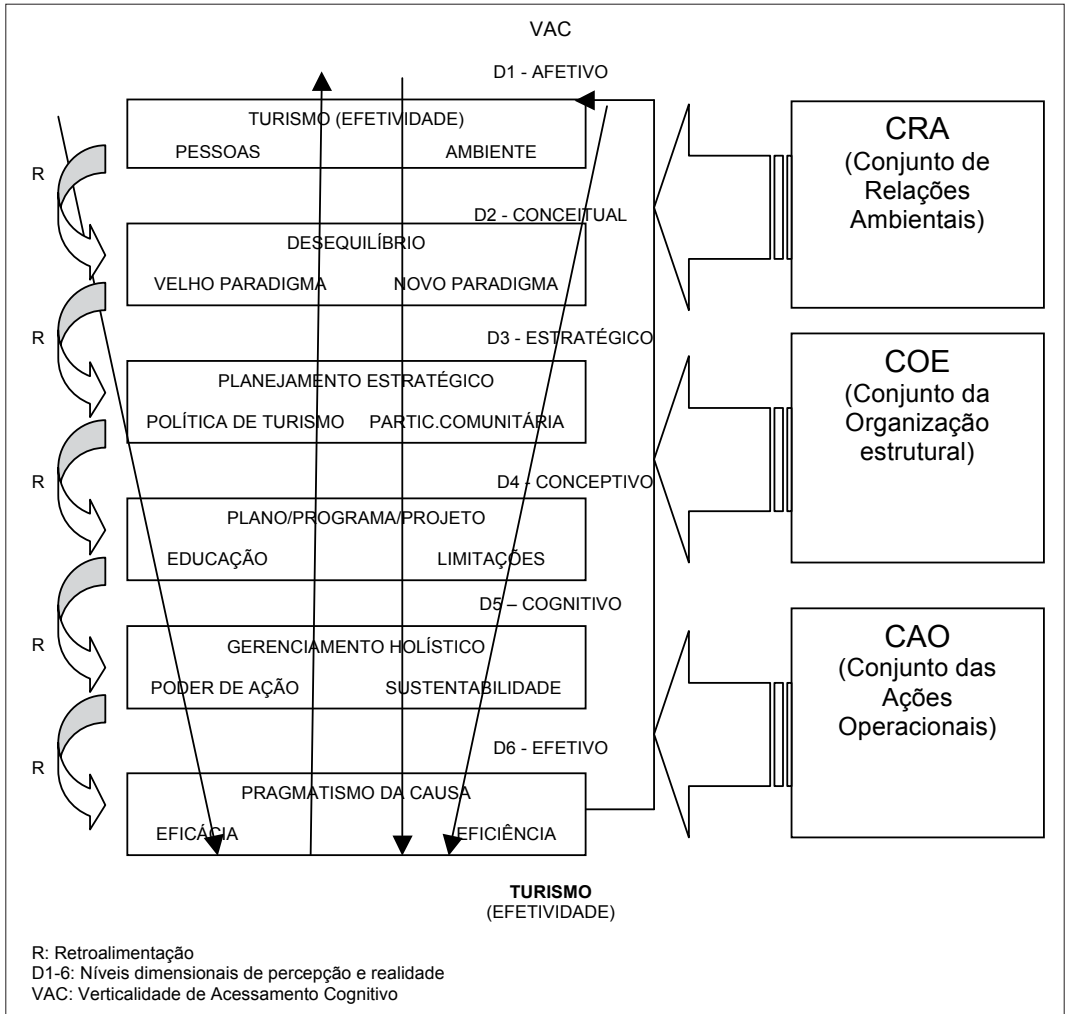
VAC

D1 - AFETIVO

TURISMO (EFETIVIDADE)
PESSOAS AMBIENTE

D2 - CONCEITUAL

DESEQUILÍBRIO
VELHO PARADIGMA NOVO PARADIGMA

D3 - ESTRATÉGICO

PLANEJAMENTO ESTRATÉGICO
POLÍTICA DE TURISMO PARTIC.COMUNITÁRIA

D4 - CONCEPTIVO

PLANO/PROGRAMA/PROJETO
EDUCAÇÃO LIMITAÇÕES

D5 – COGNITIVO

GERENCIAMENTO HOLÍSTICO
PODER DE AÇÃO SUSTENTABILIDADE

D6 - EFETIVO

PRAGMATISMO DA CAUSA
EFICÁCIA EFICIÊNCIA

R
R
R
R
R

CRA
(Conjunto de Relações Ambientais)

COE
(Conjunto da Organização estrutural)

CAO
(Conjunto das Ações Operacionais)

TURISMO
(EFETIVIDADE)

R: Retroalimentação
D1-6: Níveis dimensionais de percepção e realidade
VAC: Verticalidade de Acessamento Cognitivo